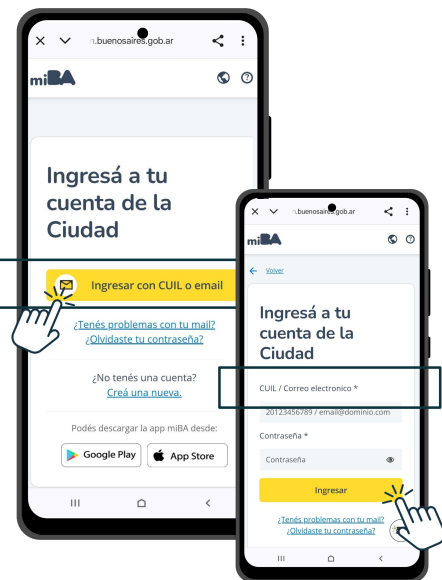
n.buenosaires.gob.ar

miBA

Ingresá a tu cuenta de la Ciudad

Ingresar con CUIL o email

¿Tenés problemas con tu mail?
¿Olvidaste tu contraseña?

¿No tenés una cuenta?
Creá una nueva.

Podés descargar la app miBA desde:

Google Play
App Store

n.buenosaires.gob.ar

miBA

Volver

Ingresá a tu cuenta de la Ciudad

CUIL / Correo electronico *

20123456789 / email@dominio.com

Contraseña *

Contraseña

Ingresar

¿Tenés problemas con tu mail?
¿Olvidaste tu contraseña?